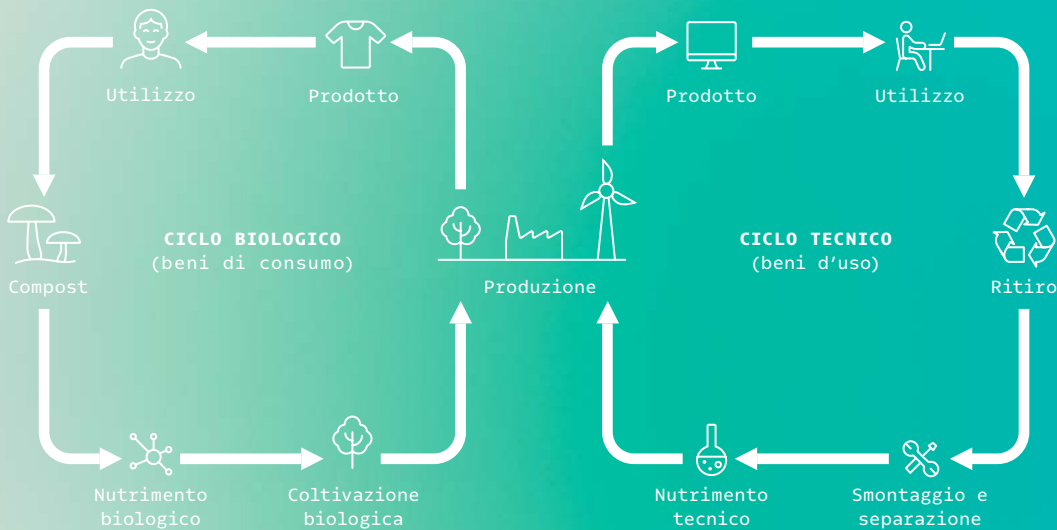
Utilizzo

Prodotto

Prodotto

Utilizzo

CICLO BIOLOGICO
(beni di consumo)

Compost

Produzione

CICLO TECNICO
(beni d'uso)

Ritiro

Nutrimento biologico

Coltivazione biologica

Nutrimento tecnico

Smontaggio e separazione